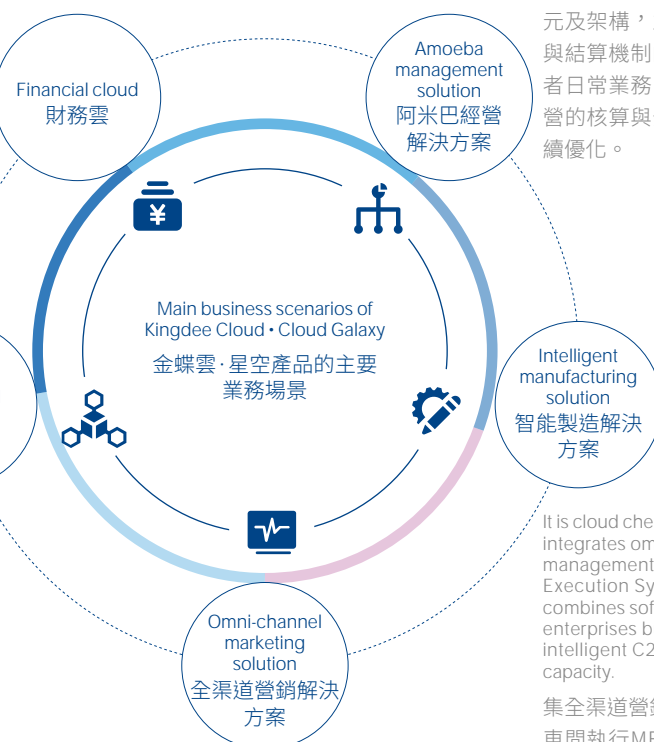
Financial cloud
財務雲

Amoeba management solution
阿米巴經營解決方案

元及架構，
與結算機制
者日常業務
營的核算與
續優化。

Main business scenarios of Kingdee Cloud • Cloud Galaxy
金蝶雲·星空產品的主要業務場景

Intelligent manufacturing solution
智能製造解決方案

It is cloud che
integrates om
management
Execution Sy
combines sof
enterprises b
intelligent C2
capacity.

集全渠道營
and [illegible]

Omni-channel marketing solution
全渠道營銷解決方案